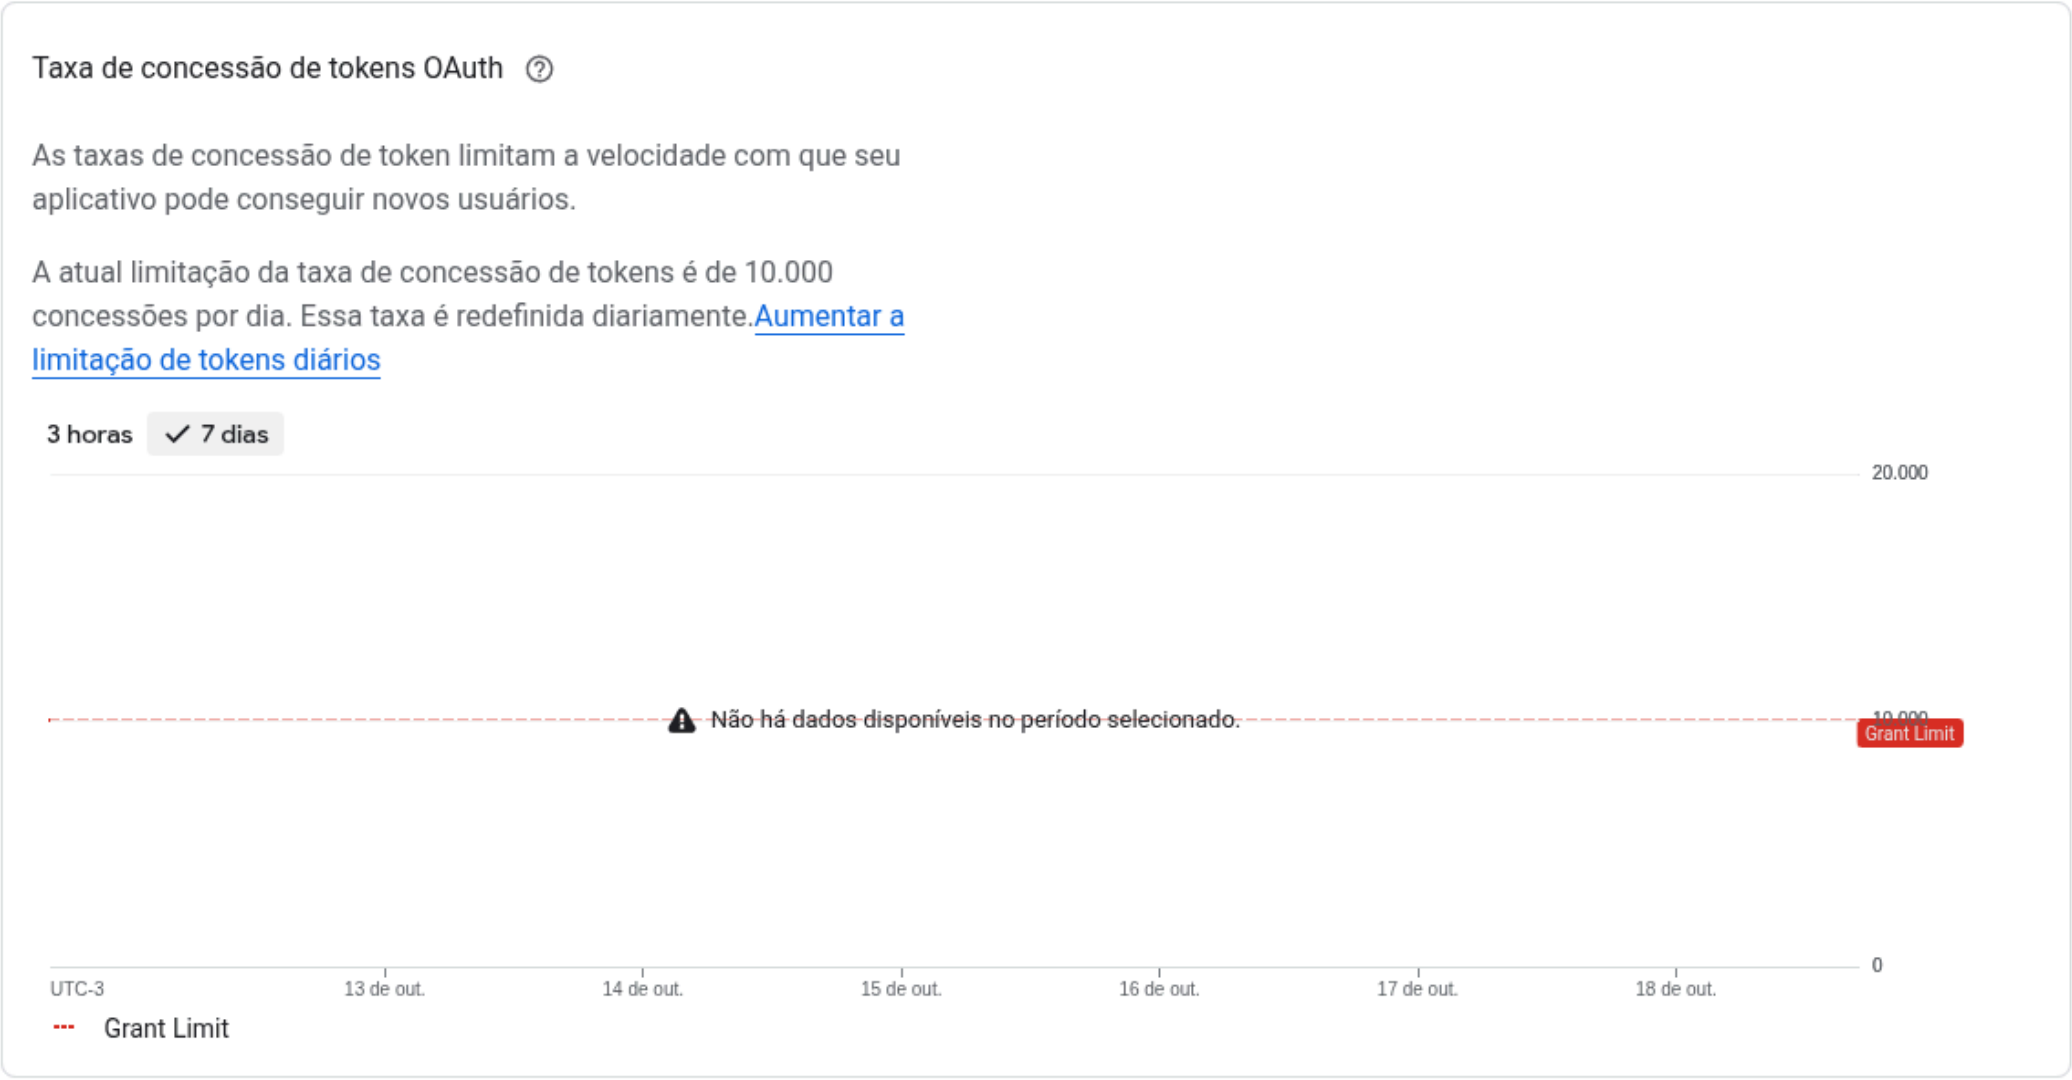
Taxa de concessão de tokens OAuth

As taxas de concessão de token limitam a velocidade com que seu aplicativo pode conseguir novos usuários.

A atual limitação da taxa de concessão de tokens é de 10.000 concessões por dia. Essa taxa é redefinida diariamente.Aumentar a limitação de tokens diários

3 horas
7 dias

20.000

Não há dados disponíveis no período selecionado.

10.000
Grant Limit

0

UTC-3
13 de out.
14 de out.
15 de out.
16 de out.
17 de out.
18 de out.

Grant Limit